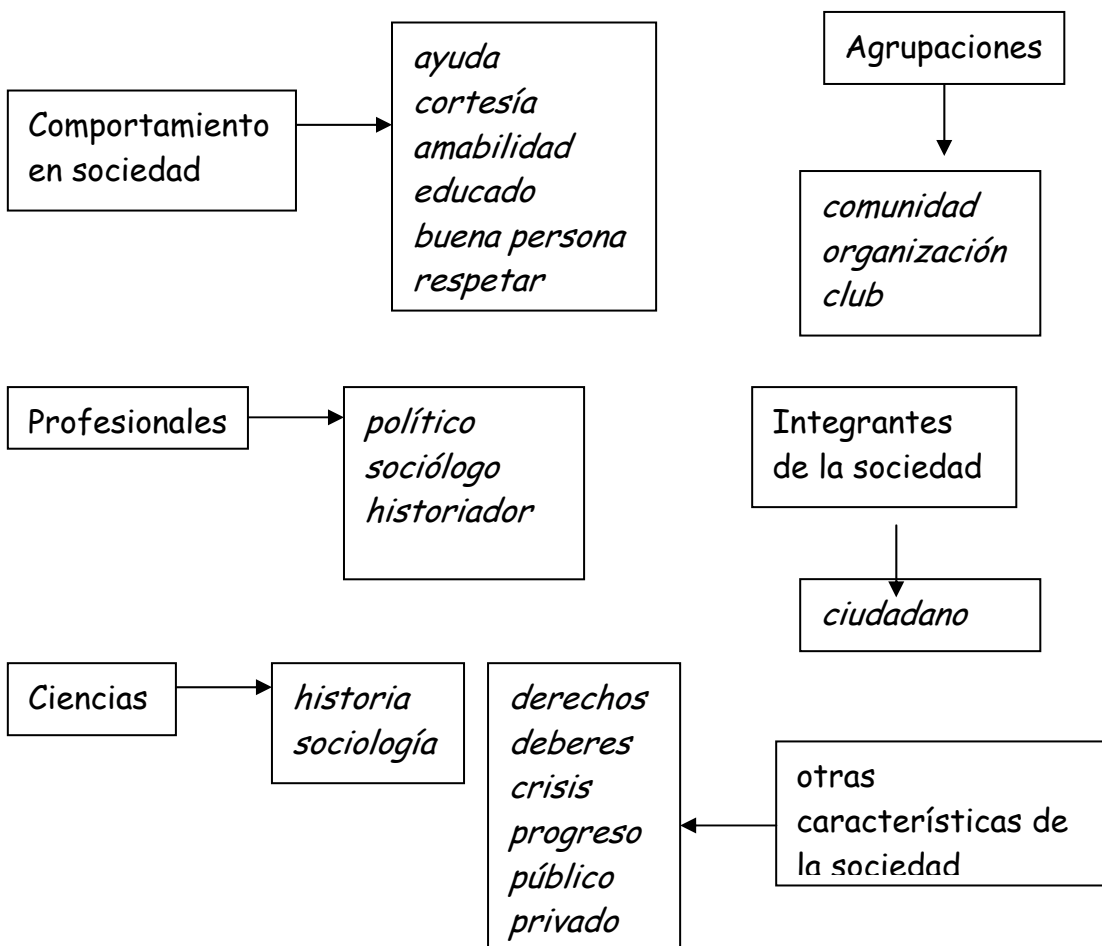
Comportamiento en sociedad

ayuda
cortesía
amabilidad
educado
buena persona
respetar

Agrupaciones

comunidad
organización
club

Profesionales

político
sociólogo
historiador

Integrantes de la sociedad

ciudadano

Ciencias

historia
sociología

derechos
deberes
crisis
progreso
público
privado

otras características de la sociedad